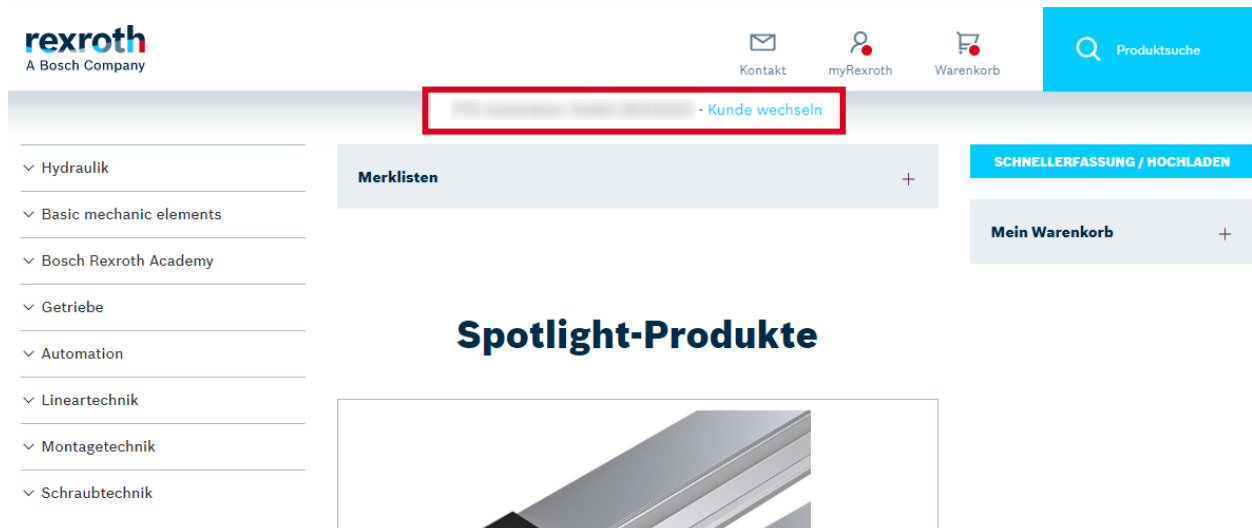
rexroth
A Bosch Company

Kontakt
myRexroth
Warenkorb
Produktsuche

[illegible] - Kunde wechseln

Hydraulik
Basic mechanic elements
Bosch Rexroth Academy
Getriebe
Automation
Lineartechnik
Montagetechnik
Schraubtechnik

Merklisten +

Spotlight-Produkte

SCHNELLERFASSUNG / HOCHLADEN

Mein Warenkorb +